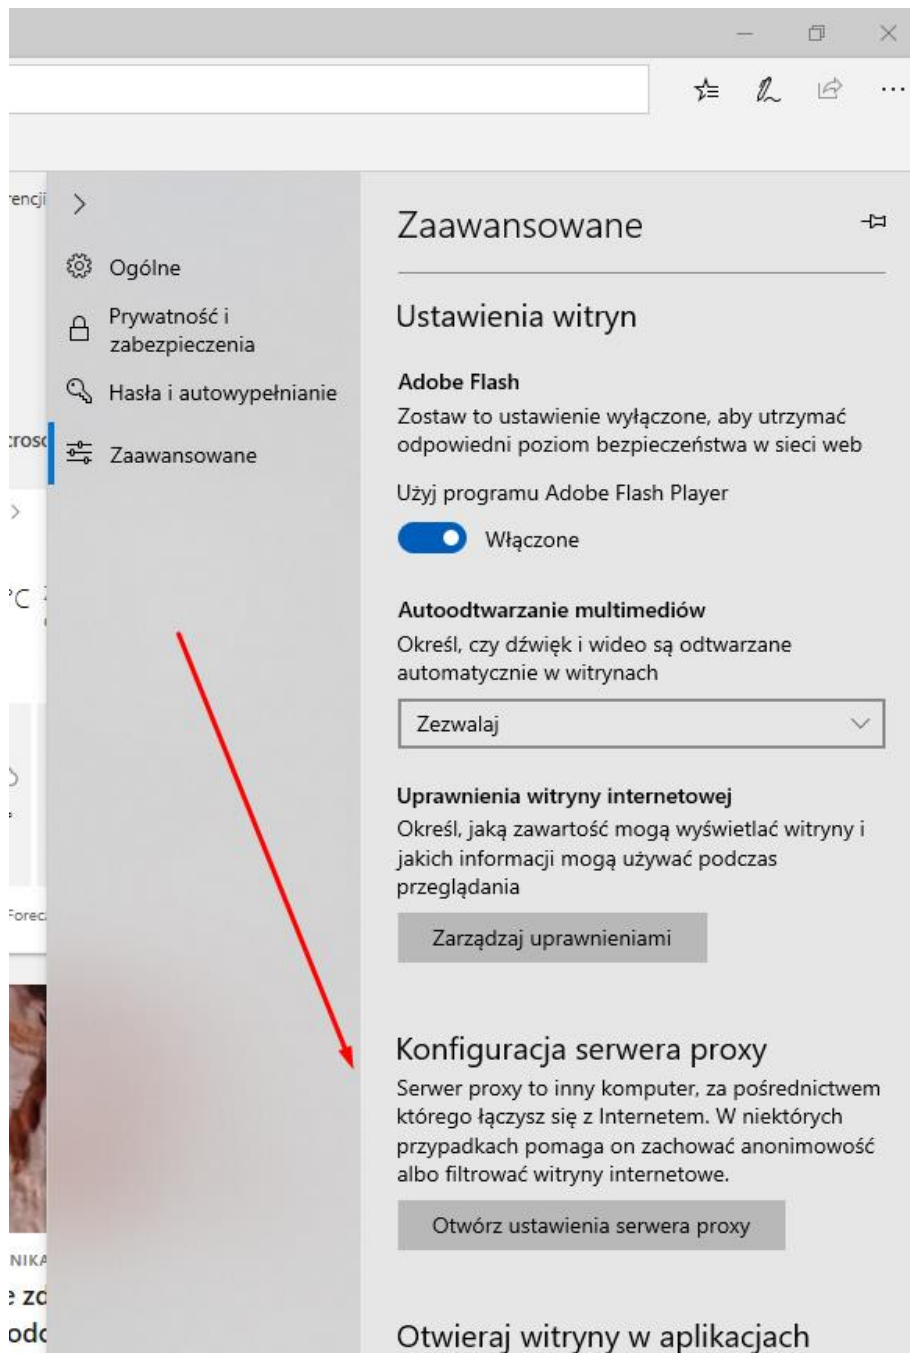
Ogólne

Prywatność i zabezpieczenia

Hasła i autowypełnianie

Zaawansowane

Zaawansowane

Ustawienia witryn

Adobe Flash
Zostaw to ustawienie wyłączone, aby utrzymać odpowiedni poziom bezpieczeństwa w sieci web

Użyj programu Adobe Flash Player

Włączone

Autoodtwarzanie multimediów
Określ, czy dźwięk i wideo są odtwarzane automatycznie w witrynach

Zezwalaj

Uprawnienia witryny internetowej
Określ, jaką zawartość mogą wyświetlać witryny i jakich informacji mogą używać podczas przeglądania

Zarządzaj uprawnieniami

Konfiguracja serwera proxy
Serwer proxy to inny komputer, za pośrednictwem którego łączysz się z Internetem. W niektórych przypadkach pomaga on zachować anonimowość albo filtrować witryny internetowe.

Otwórz ustawienia serwera proxy

Otwieraj witryny w aplikacjach